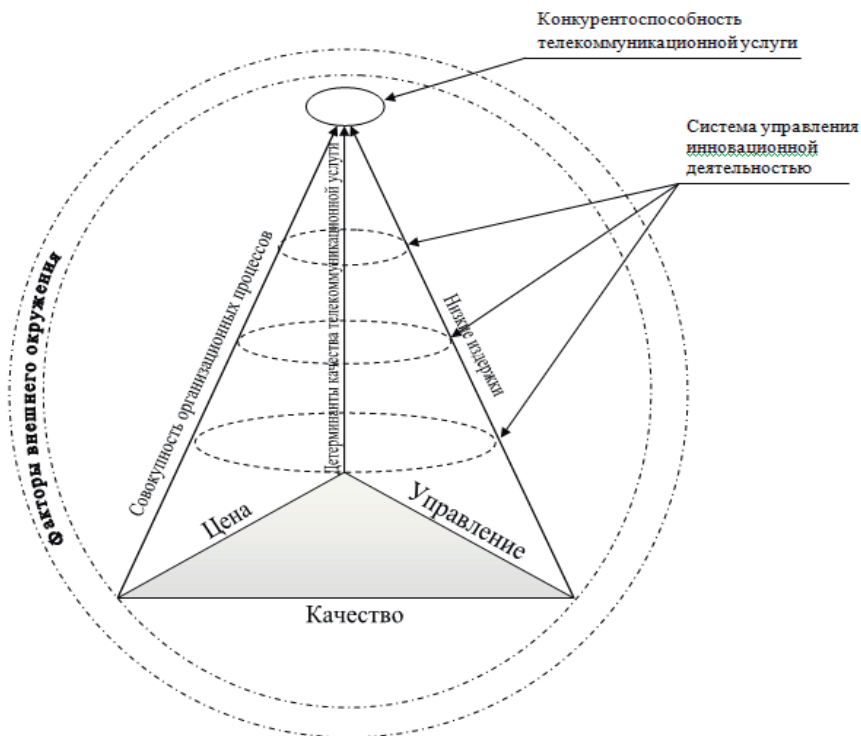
Конкурентоспособность телекоммуникационной услуги

Система управления инновационной деятельностью

Факторы внешнего окружения

Совокупность организационных процессов

Детерминанты качества телекоммуникационной услуги

Низкие издержки

Цена

Управление

Качество